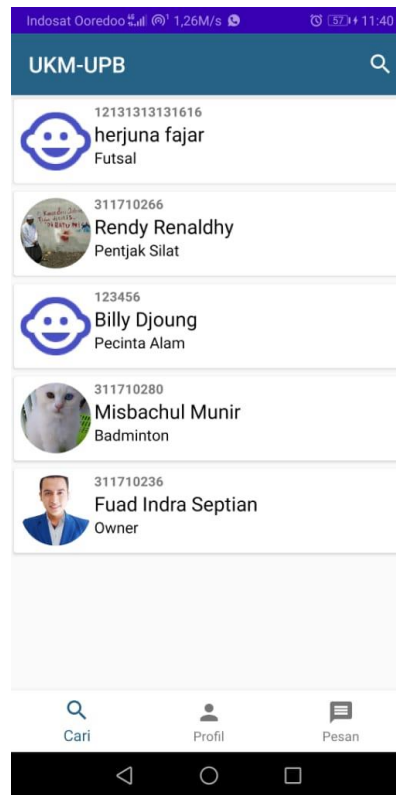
Indosat Ooredoo 1,26M/s 57 11:40

UKM-UPB

12131313131616
herjuna fajar
Futsal

311710266
Rendy Renaldhy
Pentjak Silat

123456
Billy Djoung
Pecinta Alam

311710280
Misbachul Munir
Badminton

311710236
Fuad Indra Septian
Owner

Cari
Profil
Pesan